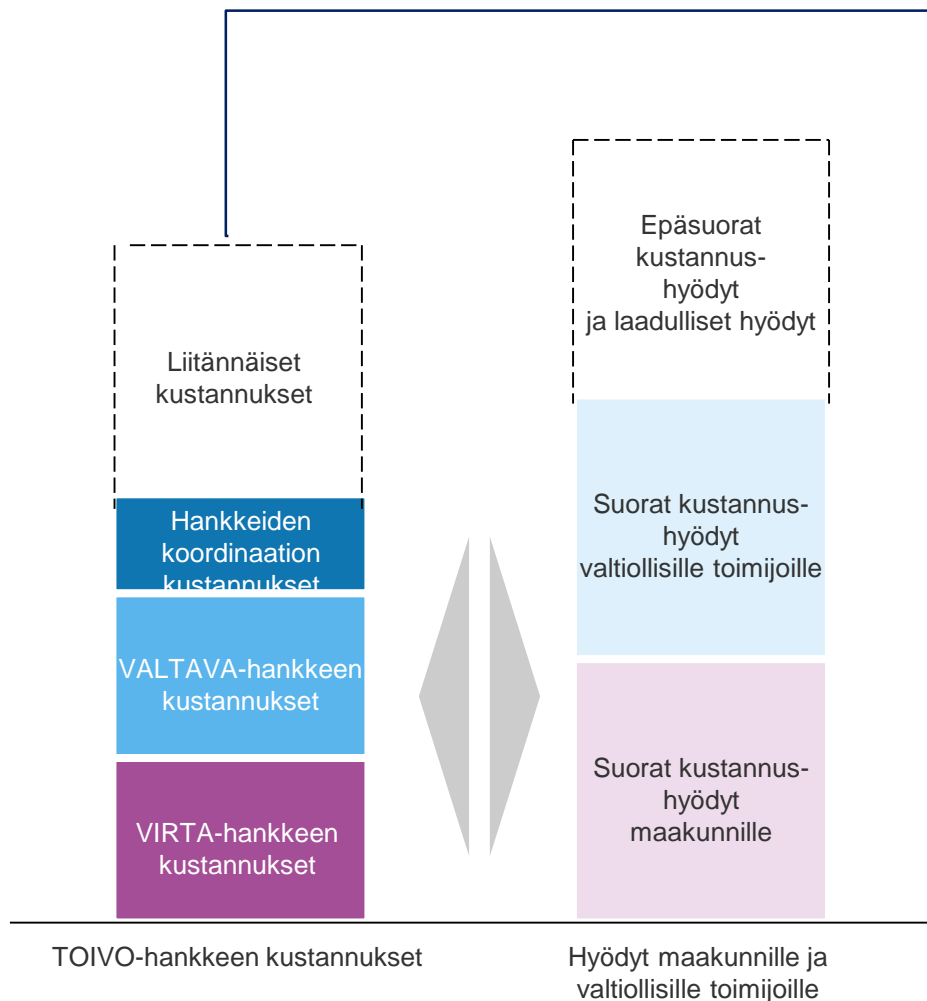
Liitännäiset kustannukset

Hankkeiden koordinaation kustannukset

VALTAVA-hankkeen kustannukset

VIRTA-hankkeen kustannukset

Epäsuorat kustannushyödyt ja laadulliset hyödyt

Suorat kustannushyödyt valtiollisille toimijoille

Suorat kustannushyödyt maakunnille

TOIVO-hankkeen kustannukset

Hyödyt maakunnille ja valtiollisille toimijoille